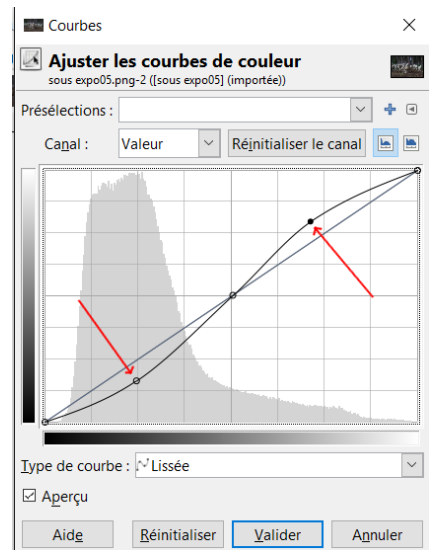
Courbes

Ajuster les courbes de couleur
sous expo05.png-2 ([sous expo05] (importée))

Présélections :

Canal : Valeur Réinitialiser le canal

Type de courbe : Lissée

Aperçu

Aide Réinitialiser Valider Annuler